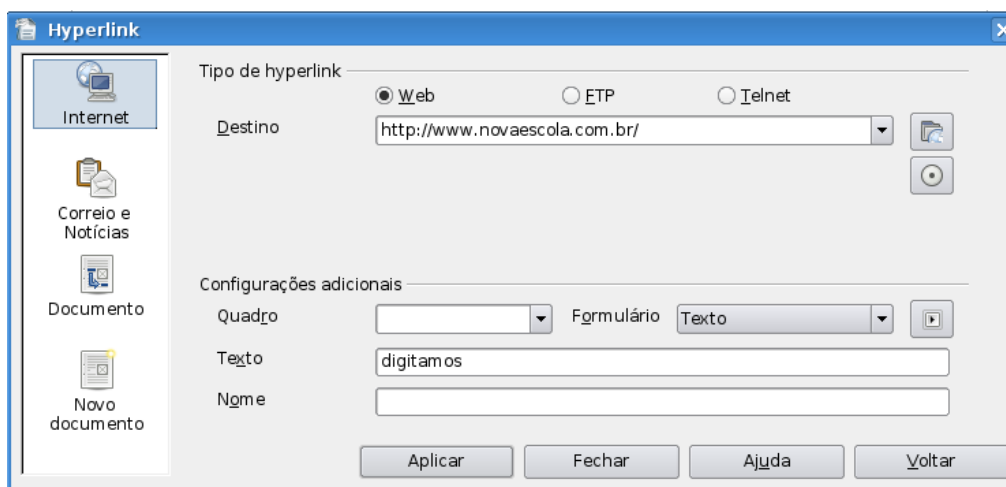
Hyperlink

Internet

Correio e Notícias

Documento

Novo documento

Tipo de hyperlink

Web

FTP

Telnet

Destino

http://www.novaescola.com.br/

Configurações adicionais

Quadro

Formulário

Texto

Texto

digitamos

Nome

Aplicar

Fechar

Ajuda

Voltar